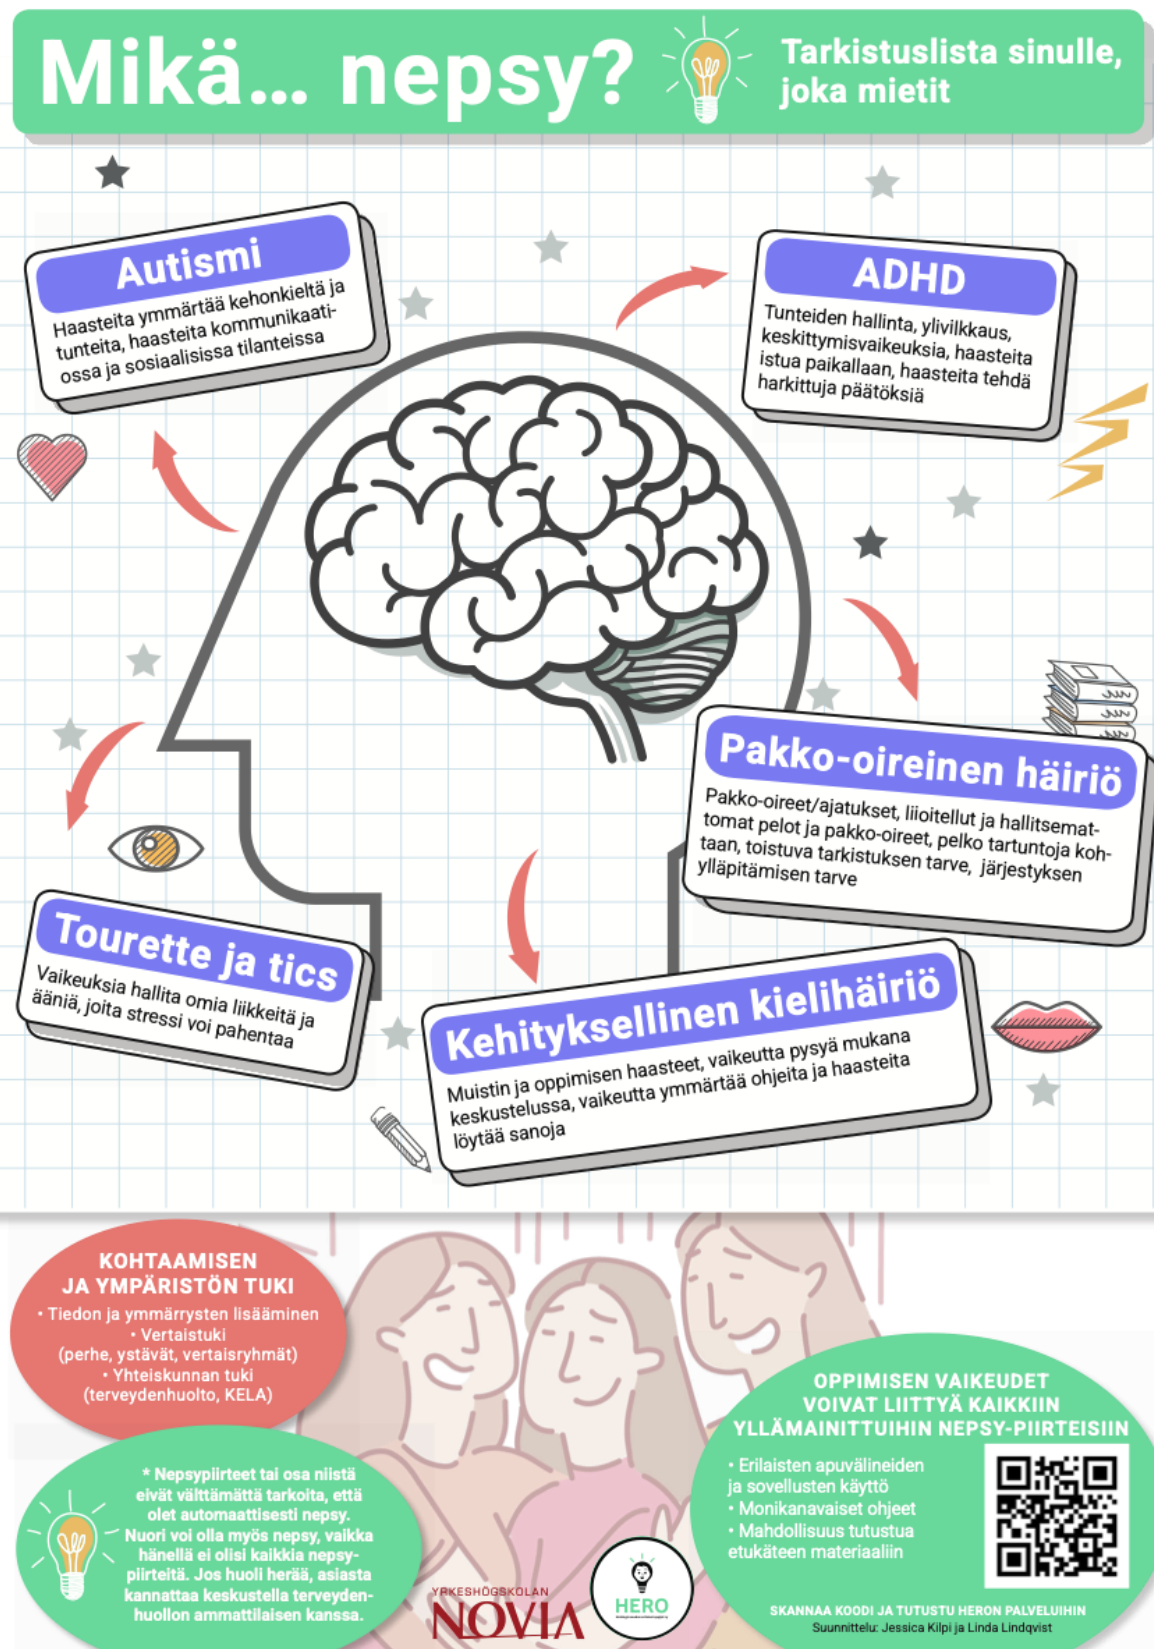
Mikä... nepsy?

Tarkistuslista sinulle, joka mietit

Autismi
Haasteita ymmärtää kehonkieltä ja tunteita, haasteita kommunikaatiossa ja sosiaalisissa tilanteissa

ADHD
Tunteiden hallinta, ylivilkkaus, keskittymisvaikeuksia, haasteita istua paikallaan, haasteita tehdä harkittuja päätöksiä

Pakko-oireinen häiriö
Pakko-oireet/ajatukset, liioitellut ja hallitsemattomat pelot ja pakko-oireet, pelko tartuntoja kohtaan, toistuva tarkistuksen tarve, järjestyksen ylläpitämisen tarve

Tourette ja tics
Vaikeuksia hallita omia liikkeitä ja ääniä, joita stressi voi pahentaa

Kehityksellinen kielihäiriö
Muistin ja oppimisen haasteet, vaikeutta pysyä mukana keskustelussa, vaikeutta ymmärtää ohjeita ja haasteita löytää sanoja

KOHTAAMISEN JA YMPÄRISTÖN TUKI
• Tiedon ja ymmärrysten lisääminen
• Vertaistuki (perhe, ystävät, vertaisryhmät)
• Yhteiskunnan tuki (terveydenhuolto, KELA)

* Nepsypiirteet tai osa niistä eivät välttämättä tarkoita, että olet automaattisesti nepsy. Nuori voi olla myös nepsy, vaikka hänellä ei olisi kaikkia nepsypiirteitä. Jos huoli herää, asiasta kannattaa keskustella terveydenhuollon ammattilaisen kanssa.

YRKESHÖGSKOLAN NOVIA

HERO

OPPIMISEN VAIKEUDET VOIVAT LIITTYÄ KAIKKIIN YLLÄMAINITTUIHIN NEPSY-PIIRTEISIIN
• Erilaisten apuvälineiden ja sovellusten käyttö
• Monikanavaiset ohjeet
• Mahdollisuus tutustua etukäteen materiaaliin

SKANNAA KOODI JA TUTUSTU HERON PALVELUIHIN
Suunnittelu: Jessica Kilpi ja Linda Lindqvist